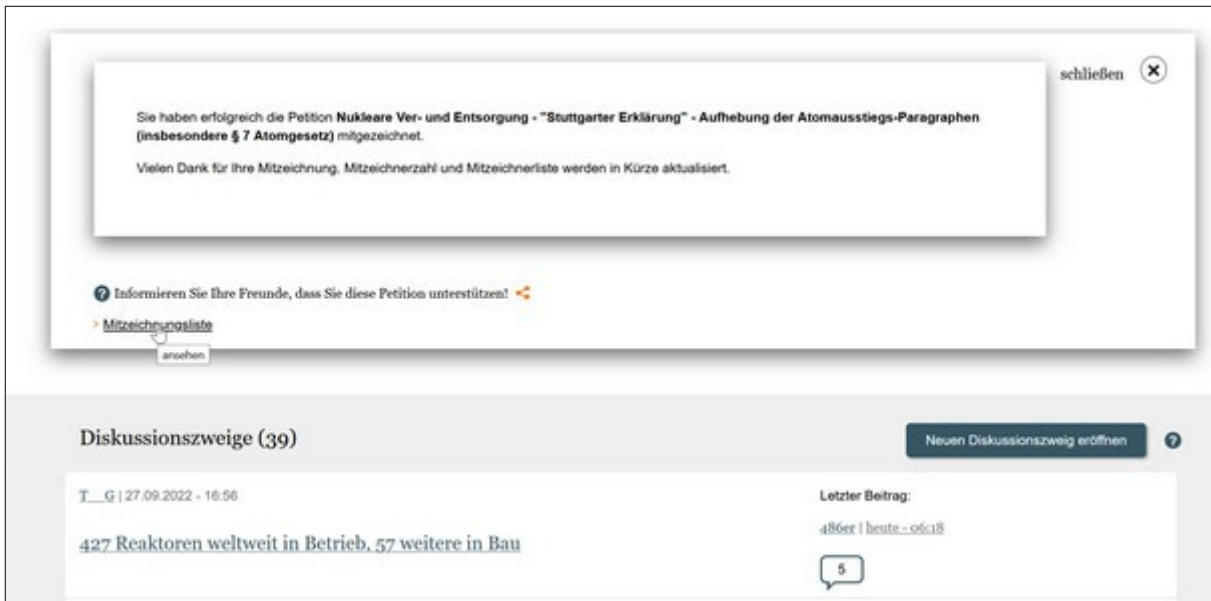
schließen

Sie haben erfolgreich die Petition **Nukleare Ver- und Entsorgung - "Stuttgarter Erklärung" - Aufhebung der Atomausstiegs-Paragraphen (insbesondere § 7 Atomgesetz)** mitgezeichnet.

Vielen Dank für Ihre Mitzeichnung. Mitzeichnerzahl und Mitzeichnerliste werden in Kürze aktualisiert.

Informieren Sie Ihre Freunde, dass Sie diese Petition unterstützen!

Mitzeichnungsliste

ansehen

Diskussionszweige (39)

Neuen Diskussionszweig eröffnen

T__G | 27.09.2022 - 16:56

427 Reaktoren weltweit in Betrieb, 57 weitere in Bau

Letzter Beitrag:

486er | heute - 06:18

5